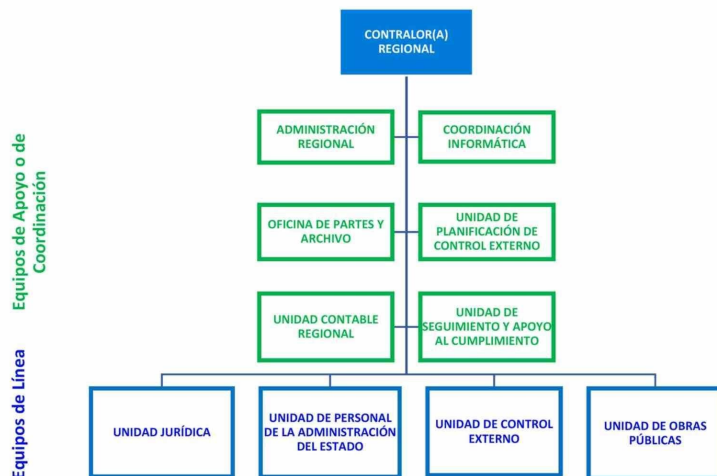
CONTRALOR(A) REGIONAL

Equipos de Apoyo o de Coordinación

ADMINISTRACIÓN REGIONAL

COORDINACIÓN INFORMÁTICA

OFICINA DE PARTES Y ARCHIVO

UNIDAD DE PLANIFICACIÓN DE CONTROL EXTERNO

UNIDAD CONTABLE REGIONAL

UNIDAD DE SEGUIMIENTO Y APOYO AL CUMPLIMIENTO

Equipos de Línea

UNIDAD JURÍDICA

UNIDAD DE PERSONAL DE LA ADMINISTRACIÓN DEL ESTADO

UNIDAD DE CONTROL EXTERNO

UNIDAD DE OBRAS PÚBLICAS